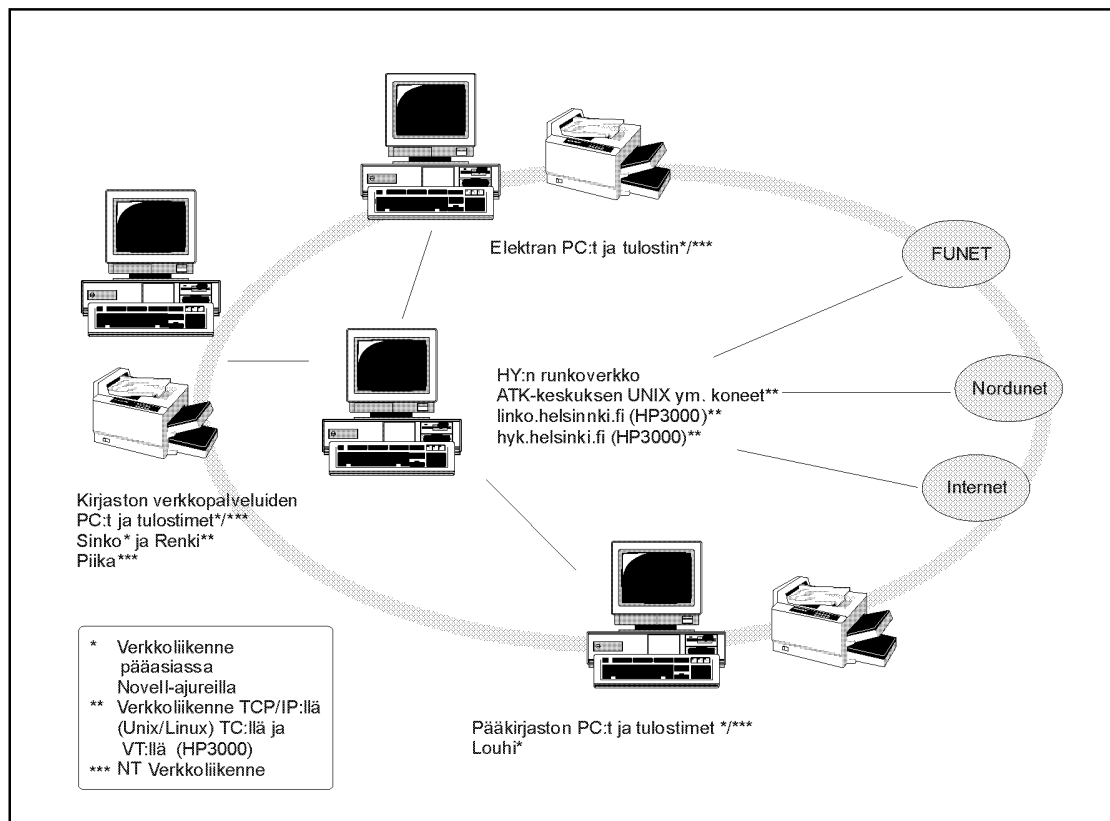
Elektran PC:t ja tulostin*/***

FUNET

HY:n runkoverkko
ATK-keskuksen UNIX ym. koneet**
linko.helsinnki.fi (HP3000)**
hyk.helsinki.fi (HP3000)**

Nordunet

Internet

Kirjaston verkkopalveluiden
PC:t ja tulostimet*/***
Sinko* ja Renki**
Piika***

Pääkirjaston PC:t ja tulostimet */***
Louhi*

* Verkkoliikenne pääasiassa Novell-ajureilla
** Verkkoliikenne TCP/IP:llä (Unix/Linux) TC:llä ja VT:llä (HP3000)
*** NT Verkkoliikenne